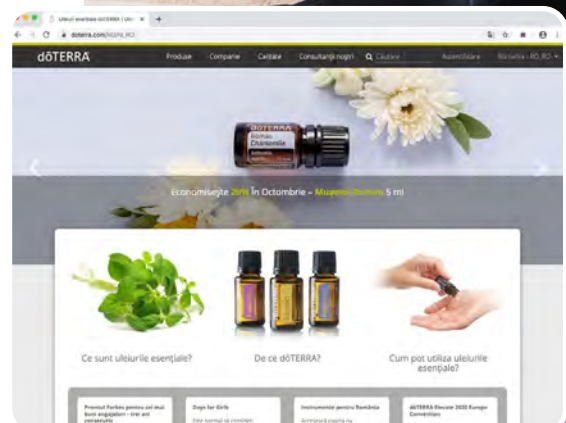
Uleiuri esențiale dōTERRA | Ulei ×

doterra.com/ROM_RO

dōTERRA

Produse Companie Calitate Consultanții noștri Căutare Autentificare România - RO_RO

dōTERRA
Roman Chamomile

Economisește 20% în Octombrie – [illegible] 5 ml

Ce sunt uleiurile esențiale?

De ce dōTERRA?

Cum pot utiliza uleiurile esențiale?

Premiul Forbes pentru cel mai bun angajator – trei ani consecutiv

Days for Girls

Instrumente pentru România

dōTERRA Elevate 2020 Europe Convention